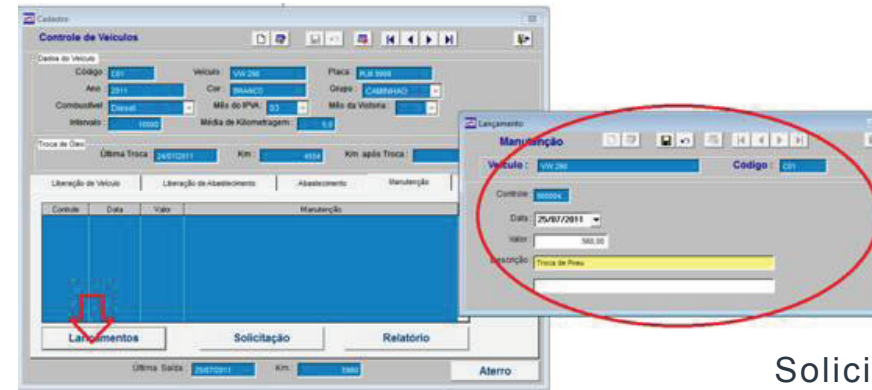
Cadastro
Controle de Veículos
Dados do Veículo
Código C01
Veículo VW 290
Placa PLM 9999
Ano 2011
Cor BRANCO
Grupo CAMINHAO
Combustível Diesel
Mês do IPVA 03
Mês da Vistoria
Intervalo 10000
Média de Kilometragem 5,0
Troca de Óleo
Última Troca 24/07/2011
Km 4554
Km após Troca
Liberação de Veículo
Liberação de Abastecimento
Abastecimento
Manutenção
Controle
Data
Valor
Manutenção
Lançamentos
Solicitação
Relatório
Última Saída 25/07/2011
Km 5900
Aterro
Lançamento
Manutenção
Veículo VW 290
Código C01
Controle 000004
Data 25/07/2011
Valor 560,00
Descrição Troca de Pneu
Solici